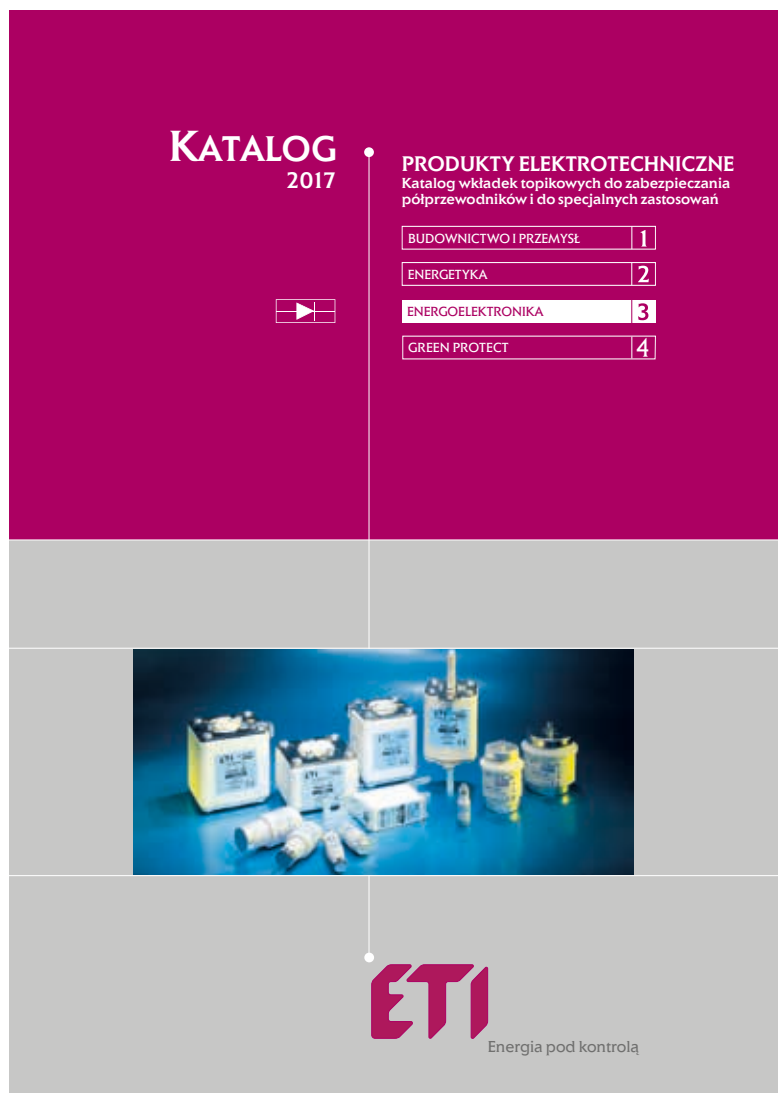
KATALOG
2017

PRODUKTY ELEKTROTECHNICZNE
Katalog wkładek topikowych do zabezpieczania półprzewodników i do specjalnych zastosowań

| BUDOWNICTWO I PRZEMYSŁ | 1 |
|---|---|
| ENERGETYKA | 2 |
| ENERGOELEKTRONIKA | 3 |
| GREEN PROTECT | 4 |

ETI
Energia pod kontrolą